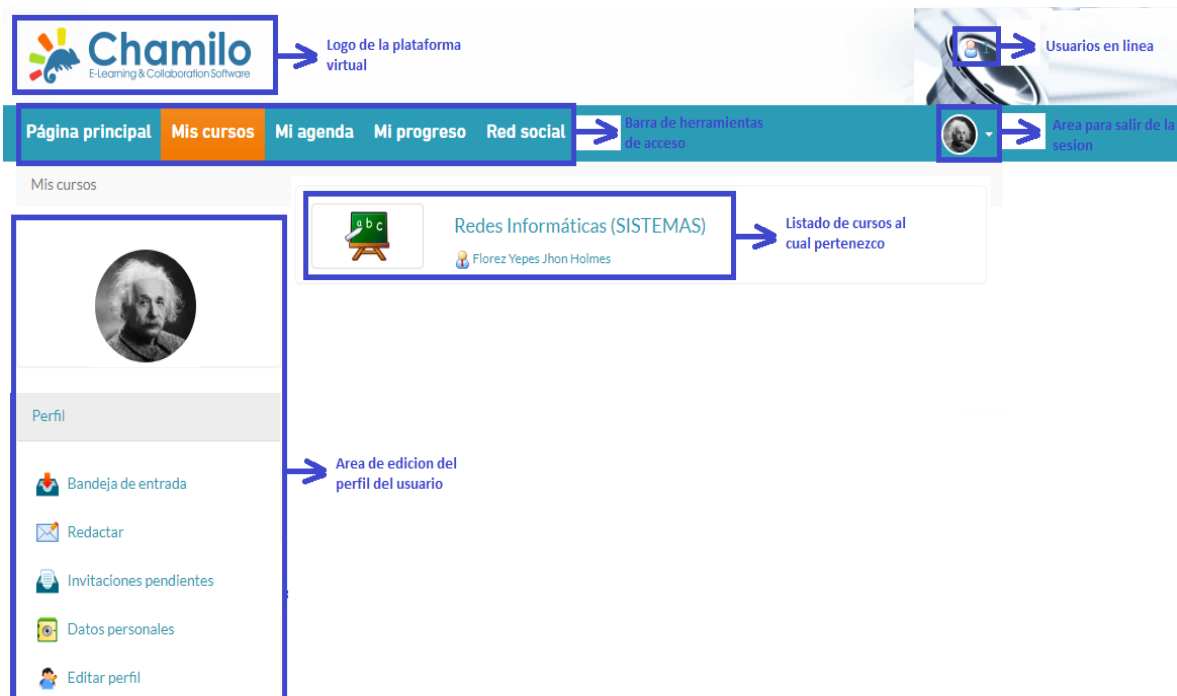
Chamilo
E-Learning & Collaboration Software

Logo de la plataforma virtual

1

Usuarios en linea

Página principal
Mis cursos
Mi agenda
Mi progreso
Red social

Barra de herramientas de acceso

Area para salir de la sesion

Mis cursos

a b c

Redes Informáticas (SISTEMAS)

Florez Yepes Jhon Holmes

Listado de cursos al cual pertenezco

Perfil

Area de edicion del perfil del usuario

Bandeja de entrada

Redactar

Invitaciones pendientes

Datos personales

Editar perfil